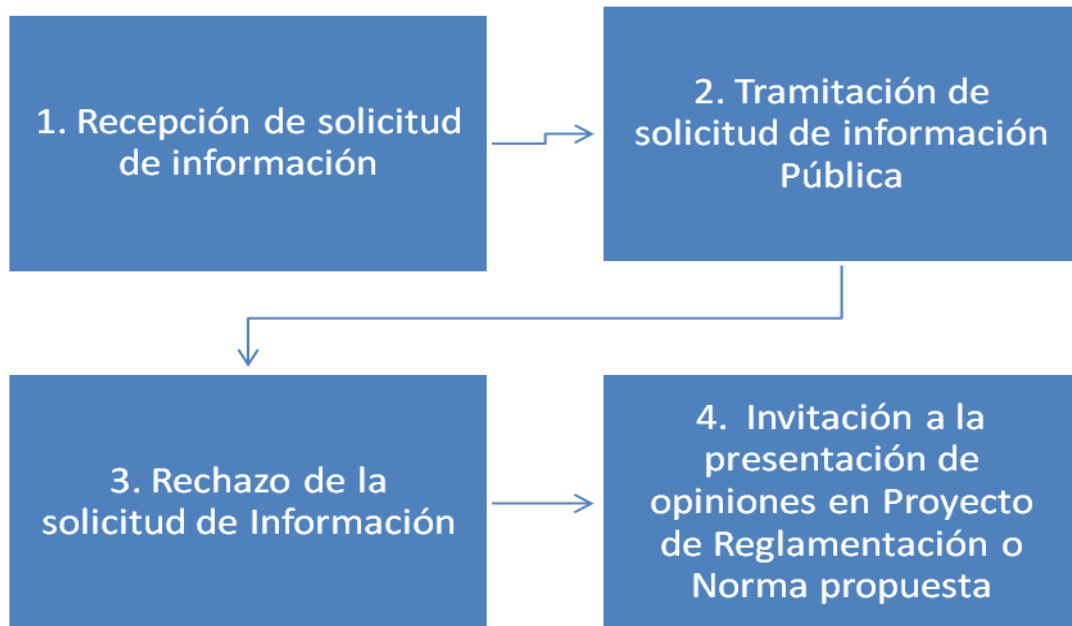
1. Recepción de solicitud de información

2. Tramitación de solicitud de información Pública

3. Rechazo de la solicitud de Información

4. Invitación a la presentación de opiniones en Proyecto de Reglamentación o Norma propuesta